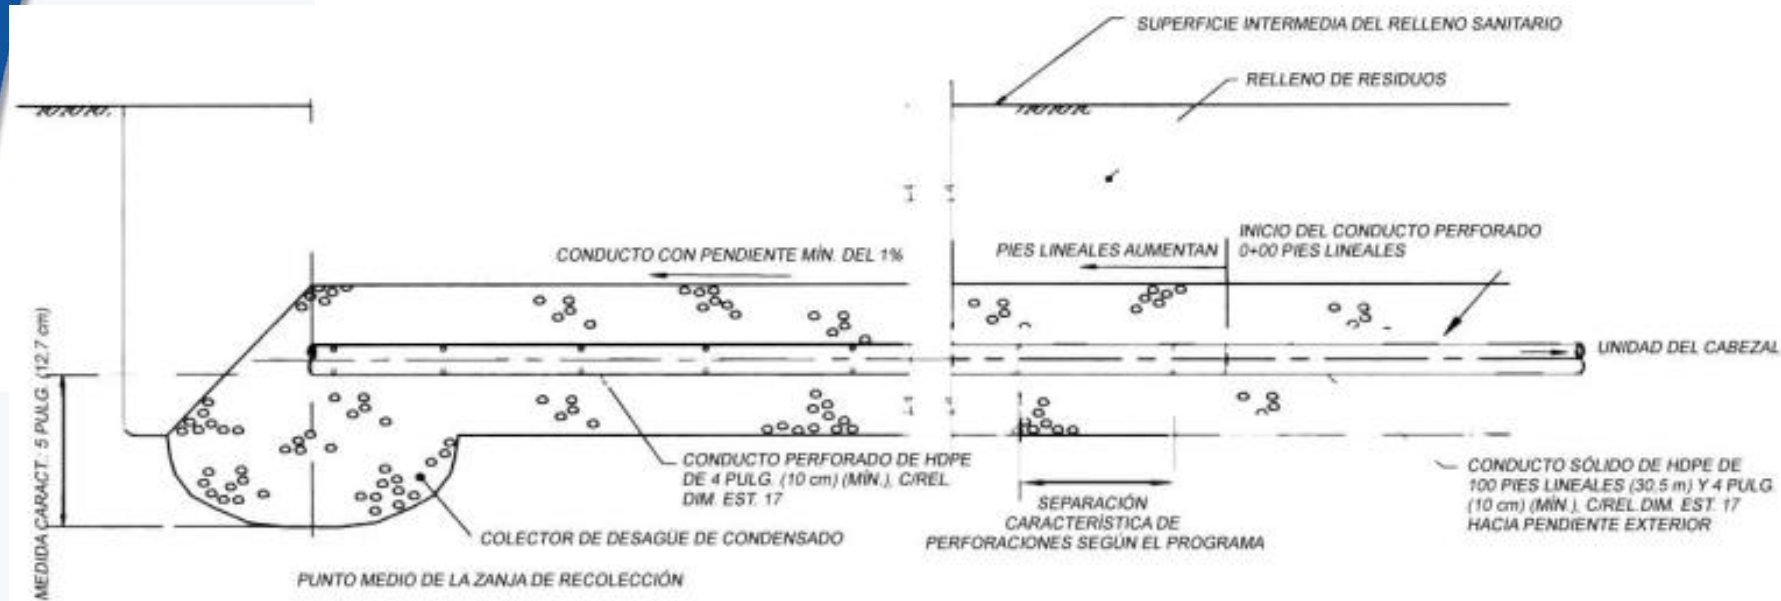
SUPERFICIE INTERMEDIA DEL RELLENO SANITARIO

RELLENO DE RESIDUOS

INICIO DEL CONDUCTO PERFORADO
0+00 PIES LINEALES

PIES LINEALES AUMENTAN

CONDUCTO CON PENDIENTE MÍN. DEL 1%

UNIDAD DEL CABEZAL

MEDIDA CARACT.: 5 PULG. (12,7 cm)

CONDUCTO PERFORADO DE HDPE DE 4 PULG. (10 cm) (MÍN.), C/REL DIM. EST. 17

CONDUCTO SÓLIDO DE HDPE DE 100 PIES LINEALES (30,5 m) Y 4 PULG. (10 cm) (MÍN.), C/REL.DIM. EST. 17 HACIA PENDIENTE EXTERIOR

SEPARACIÓN CARACTERÍSTICA DE PERFORACIONES SEGÚN EL PROGRAMA

COLECTOR DE DESAGÜE DE CONDENSADO

PUNTO MEDIO DE LA ZANJA DE RECOLECCIÓN